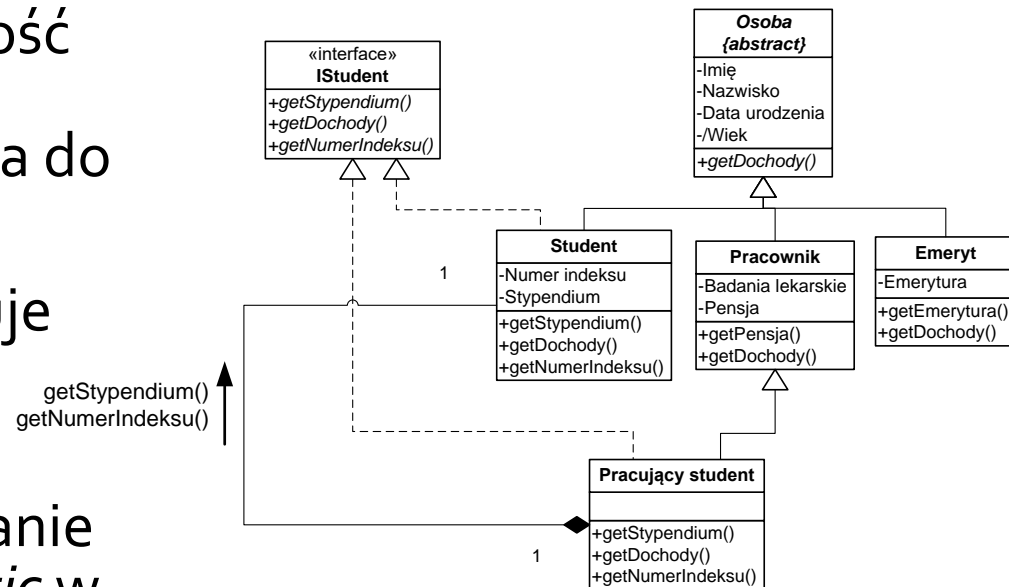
ość

a do

uje

anie
ić w

«interface»
IStudent
+getStypendium()
+getDochody()
+getNumerIndeksu()

Osoba
{abstract}
-Imię
-Nazwisko
-Data urodzenia
-/Wiek
+getDochody()

Student
-Numer indeksu
-Stypendium
+getStypendium()
+getDochody()
+getNumerIndeksu()

Pracownik
-Badania lekarskie
-Pensja
+getPensja()
+getDochody()

Emeryt
-Emerytura
+getEmerytura()
+getDochody()

1

getStypendium()
getNumerIndeksu()

Pracujący student
+getStypendium()
+getDochody()
+getNumerIndeksu()

1